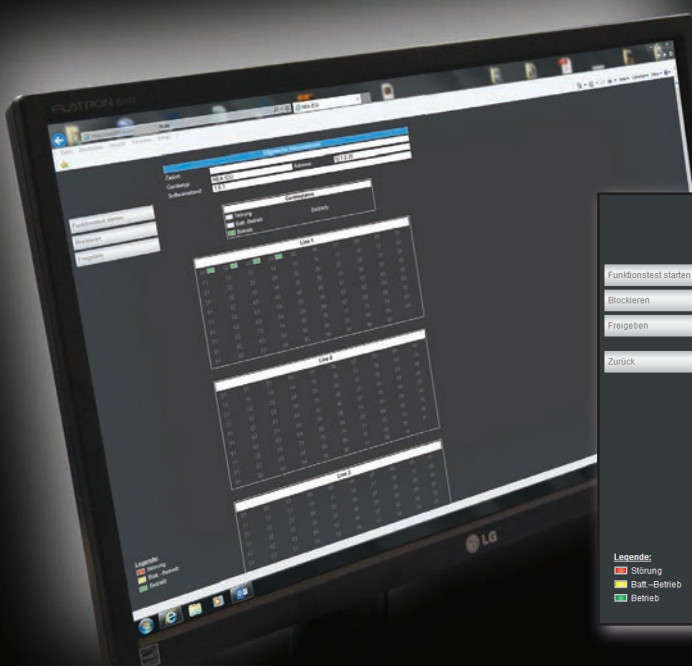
FLATRON

Allgemeine Informationen

Zeitort: NEA-CCI

Gerätetyp:

Softwarestand:

Adresse:

Gerätestatus

Störung

Batt.-Betrieb

Betrieb

Betrieb

Funktionstest starten

Blockieren

Freigeben

Linie 1

Linie 2

Linie 3

Legende:

Störung

Batt.-Betrieb

Betrieb

LG

Funktionstest starten

Blockieren

Freigeben

Zurück

Legende:

Störung

Batt.-Betrieb

Betrieb